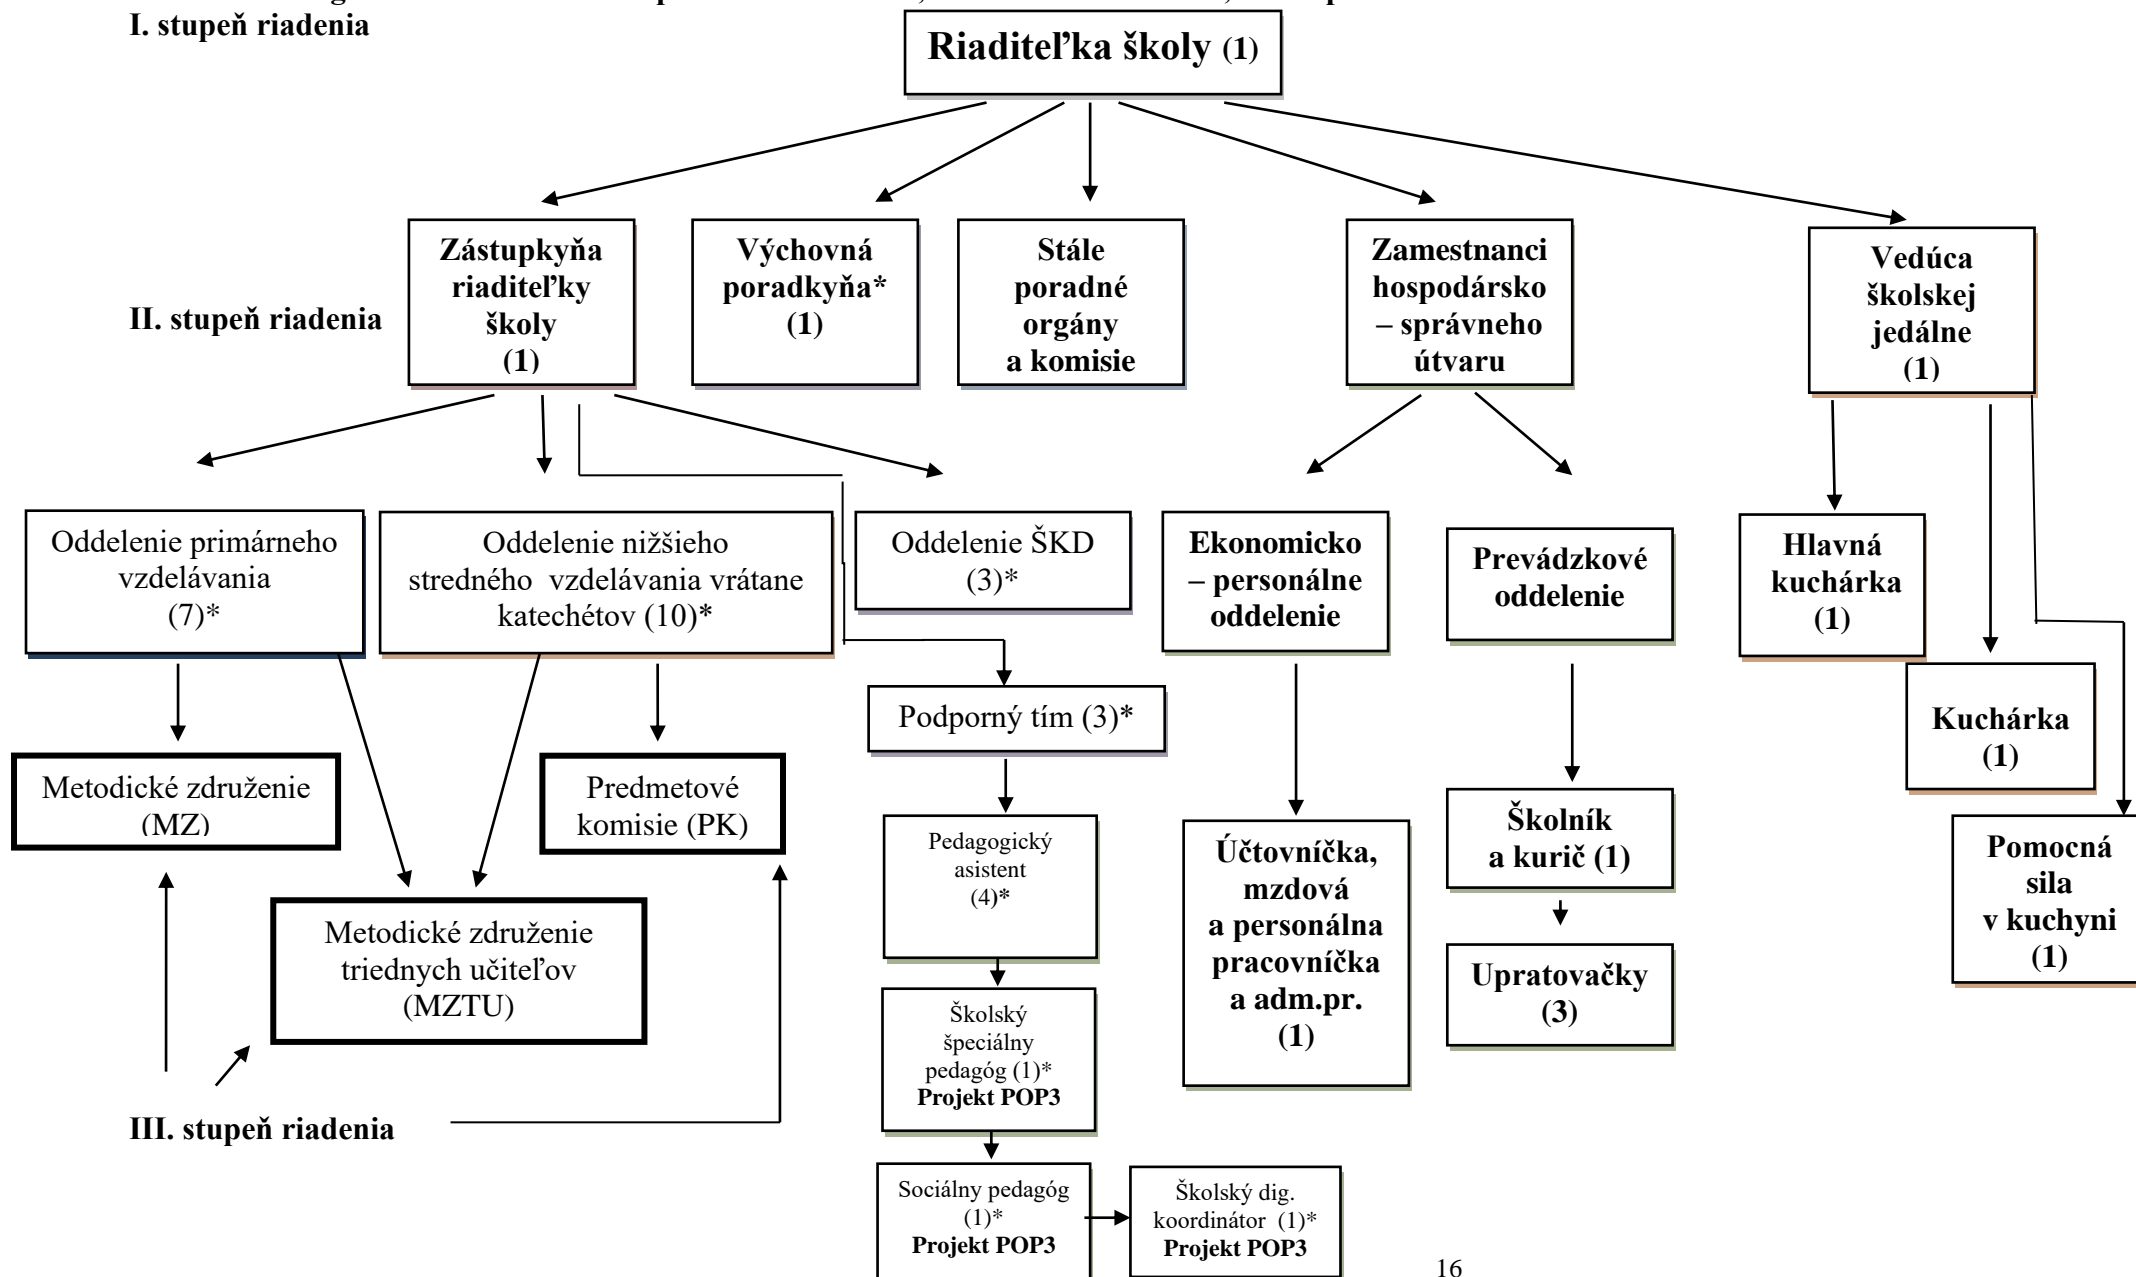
I. stupeň riadenia

Riaditeľka školy (1)

II. stupeň riadenia

Zástupkyňa riaditeľky školy (1)

Výchovná poradkyňa* (1)

Stále poradné orgány a komisie

Zamestnanci hospodársko – správneho útvaru

Vedúca školskej jedálne (1)

Oddelenie primárneho vzdelávania (7)*

Oddelenie nižšieho stredného vzdelávania vrátane katechétov (10)*

Oddelenie ŠKD (3)*

Ekonomicko – personálne oddelenie

Prevádzkové oddelenie

Hlavná kuchárka (1)

Kuchárka (1)

Pomocná sila v kuchyni (1)

Podporný tím (3)*

Metodické združenie (MZ)

Predmetové komisie (PK)

Metodické združenie triednych učiteľov (MZTU)

Pedagogický asistent (4)*

Školský špeciálny pedagóg (1)* Projekt POP3

Sociálny pedagóg (1)* Projekt POP3

Školský dig. koordinátor (1)* Projekt POP3

Účtovníčka, mzdová a personálna pracovníčka a adm.pr. (1)

Školník a kurič (1)

Upratovačky (3)

III. stupeň riadenia

16